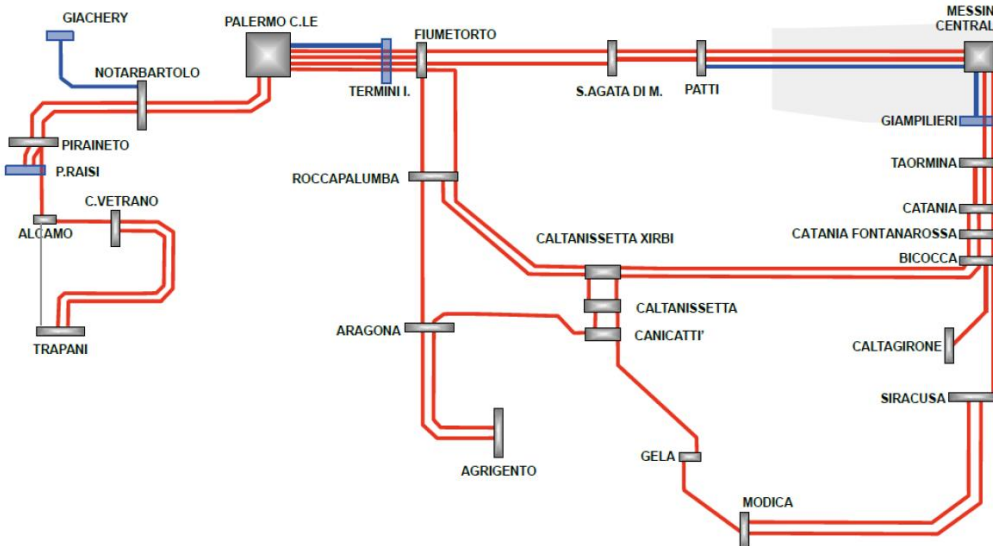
GIACHERY
PALERMO C.LE
FIUMETORTO
MESSIN
CENTRAL
NOTARBARTOLO
TERMINI I.
S.AGATA DI M.
PATTI
GIAMPILIERI
PIRAINETO
P.RAISI
TAORMINA
ROCCAPALUMBA
C.VETRANO
ALCAMO
CATANIA
CATANIA FONTANAROSSA
CALTANISSETTA XIRBI
BICOCCA
CALTANISSETTA
ARAGONA
CANICATTI'
TRAPANI
CALTAGIRONE
SIRACUSA
AGRIGENTO
GELA
MODICA